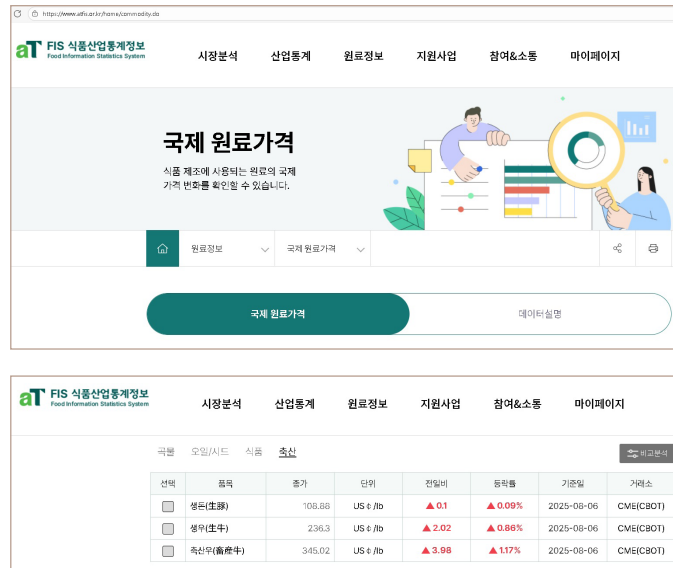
https://www.atfis.or.kr/home/commodity.do

aT FIS 식품산업통계정보
Food Information Statistics System

시장분석 산업통계 원료정보 지원사업 참여&소통 마이페이지

국제 원료가격

식품 제조에 사용되는 원료의 국제 가격 변화를 확인할 수 있습니다.

원료정보 국제 원료가격

국제 원료가격 데이터설명

aT FIS 식품산업통계정보
Food Information Statistics System

시장분석 산업통계 원료정보 지원사업 참여&소통 마이페이지

곡물 오일/시드 식품 축산

비교분석

| 선택 | 품목 | 종가 | 단위 | 전일비 | 등락률 | 기준일 | 거래소 |
|---|---|---|---|---|---|---|---|
| | 생돈(生豚) | 108.88 | US¢/lb | ▲0.1 | ▲0.09% | 2025-08-06 | CME(CBOT) |
| | 생우(生牛) | 236.3 | US¢/lb | ▲2.02 | ▲0.86% | 2025-08-06 | CME(CBOT) |
| | 축산우(畜産牛) | 345.02 | US¢/lb | ▲3.98 | ▲1.17% | 2025-08-06 | CME(CBOT) |